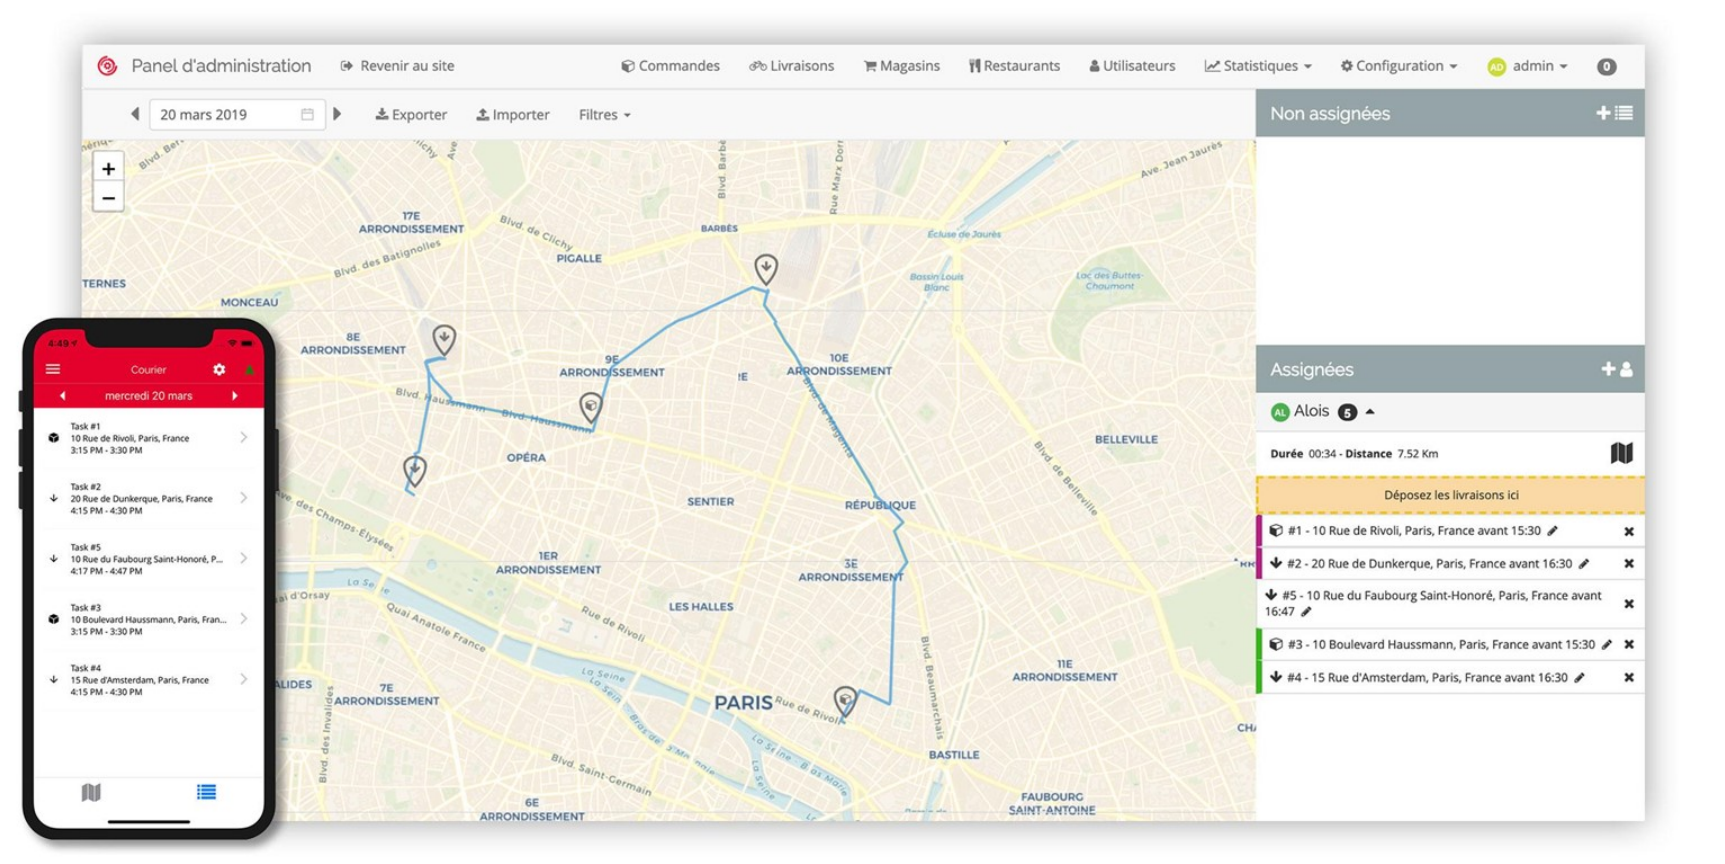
Panel d'administration Revenir au site Commandes Livraisons Magasins Restaurants Utilisateurs Statistiques Configuration AD admin 0

20 mars 2019 Exporter Importer Filtres

Non assignées

Assignées

AL Alois 5

Durée 00:34 - Distance 7.52 Km

Déposez les livraisons ici

#1 - 10 Rue de Rivoli, Paris, France avant 15:30

#2 - 20 Rue de Dunkerque, Paris, France avant 16:30

#5 - 10 Rue du Faubourg Saint-Honoré, Paris, France avant 16:47

#3 - 10 Boulevard Haussmann, Paris, France avant 15:30

#4 - 15 Rue d'Amsterdam, Paris, France avant 16:30

17E ARRONDISSEMENT
PIGALLE
BARBÈS
TERNES
MONCEAU
8E ARRONDISSEMENT
9E ARRONDISSEMENT
10E ARRONDISSEMENT
OPÉRA
SENTIER
RÉPUBLIQUE
BELLEVILLE
1ER ARRONDISSEMENT
3E ARRONDISSEMENT
LES HALLES
PARIS
11E ARRONDISSEMENT
7E ARRONDISSEMENT
BASTILLE
6E ARRONDISSEMENT
FAUBOURG SAINT-ANTOINE
Blvd. des Batignolles
Blvd. de Clichy
Blvd. Haussmann
Rue de Rivoli
Quai Anatole France
Écluse de Jaurès
Bassin Louis Blanc
Lac des Buttes-Chaumont
Ave. Jean Jaurès

4:49
Courier
mercredi 20 mars
Task #1
10 Rue de Rivoli, Paris, France
3:15 PM - 3:30 PM
Task #2
20 Rue de Dunkerque, Paris, France
4:15 PM - 4:30 PM
Task #5
10 Rue du Faubourg Saint-Honoré, P...
4:17 PM - 4:47 PM
Task #3
10 Boulevard Haussmann, Paris, Fran...
3:15 PM - 3:30 PM
Task #4
15 Rue d'Amsterdam, Paris, France
4:15 PM - 4:30 PM